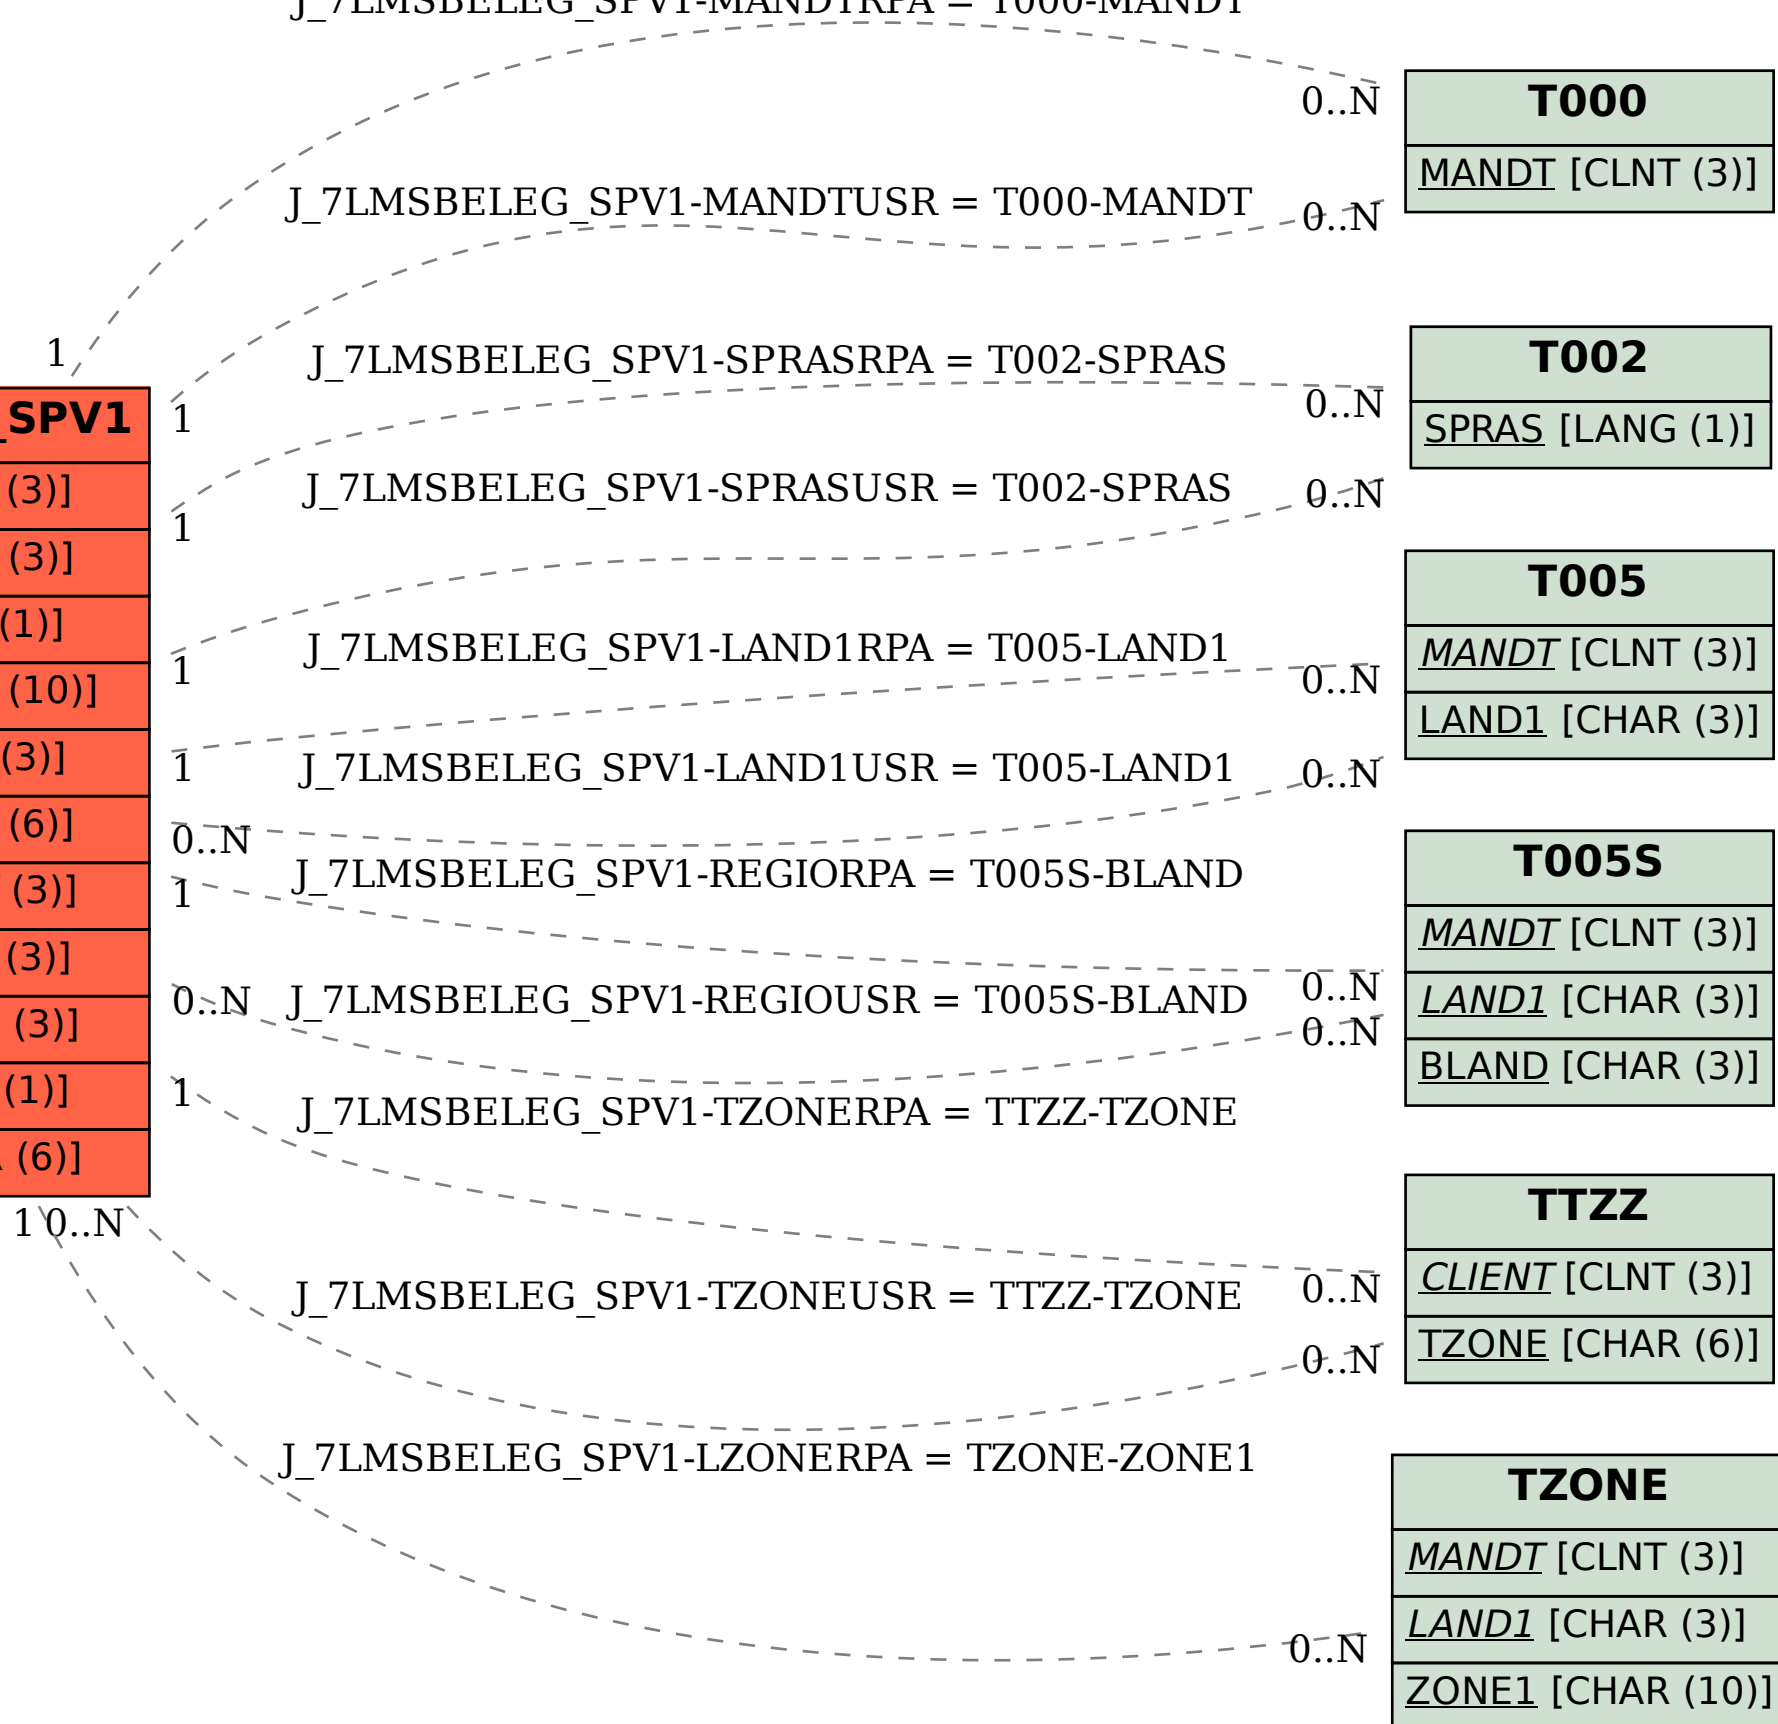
J_7LMSBELEG_SPV1-MANDTRPA = T000-MANDT
0..N
T000
MANDT [CLNT (3)]
J_7LMSBELEG_SPV1-MANDTUSR = T000-MANDT
0..N
1
_SPV1
1
(3)]
(3)]
(1)]
(10)]
(3)]
(6)]
(3)]
(3)]
(3)]
(1)]
(6)]
J_7LMSBELEG_SPV1-SPRASRPA = T002-SPRAS
0..N
T002
SPRAS [LANG (1)]
J_7LMSBELEG_SPV1-SPRASUSR = T002-SPRAS
0..N
1
T005
MANDT [CLNT (3)]
LAND1 [CHAR (3)]
J_7LMSBELEG_SPV1-LAND1RPA = T005-LAND1
1
0..N
J_7LMSBELEG_SPV1-LAND1USR = T005-LAND1
1
0..N
0..N
J_7LMSBELEG_SPV1-REGIORPA = T005S-BLAND
1
T005S
MANDT [CLNT (3)]
LAND1 [CHAR (3)]
BLAND [CHAR (3)]
0..N
J_7LMSBELEG_SPV1-REGIOUSR = T005S-BLAND
0..N
0..N
1
J_7LMSBELEG_SPV1-TZONERPA = TTZZ-TZONE
TTZZ
CLIENT [CLNT (3)]
TZONE [CHAR (6)]
1 0..N
J_7LMSBELEG_SPV1-TZONEUSR = TTZZ-TZONE
0..N
0..N
J_7LMSBELEG_SPV1-LZONERPA = TZONE-ZONE1
TZONE
MANDT [CLNT (3)]
LAND1 [CHAR (3)]
ZONE1 [CHAR (10)]
0..N